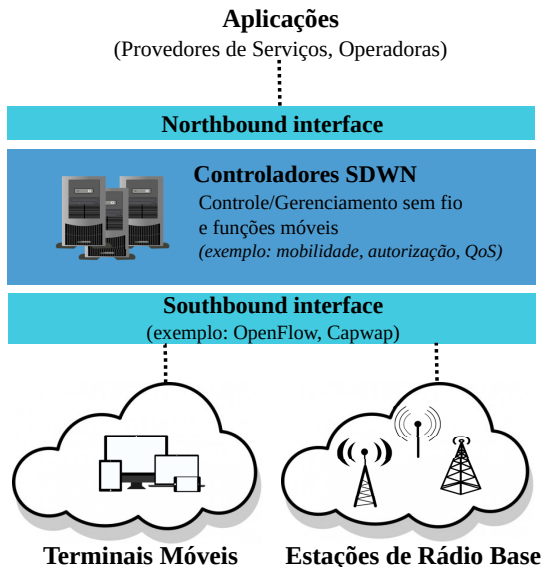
Aplicações
(Provedores de Serviços, Operadoras)

Northbound interface

Controladores SDWN
Controle/Gerenciamento sem fio e funções móveis
(exemplo: mobilidade, autorização, QoS)

Southbound interface
(exemplo: OpenFlow, Capwap)

Terminais Móveis

Estações de Rádio Base